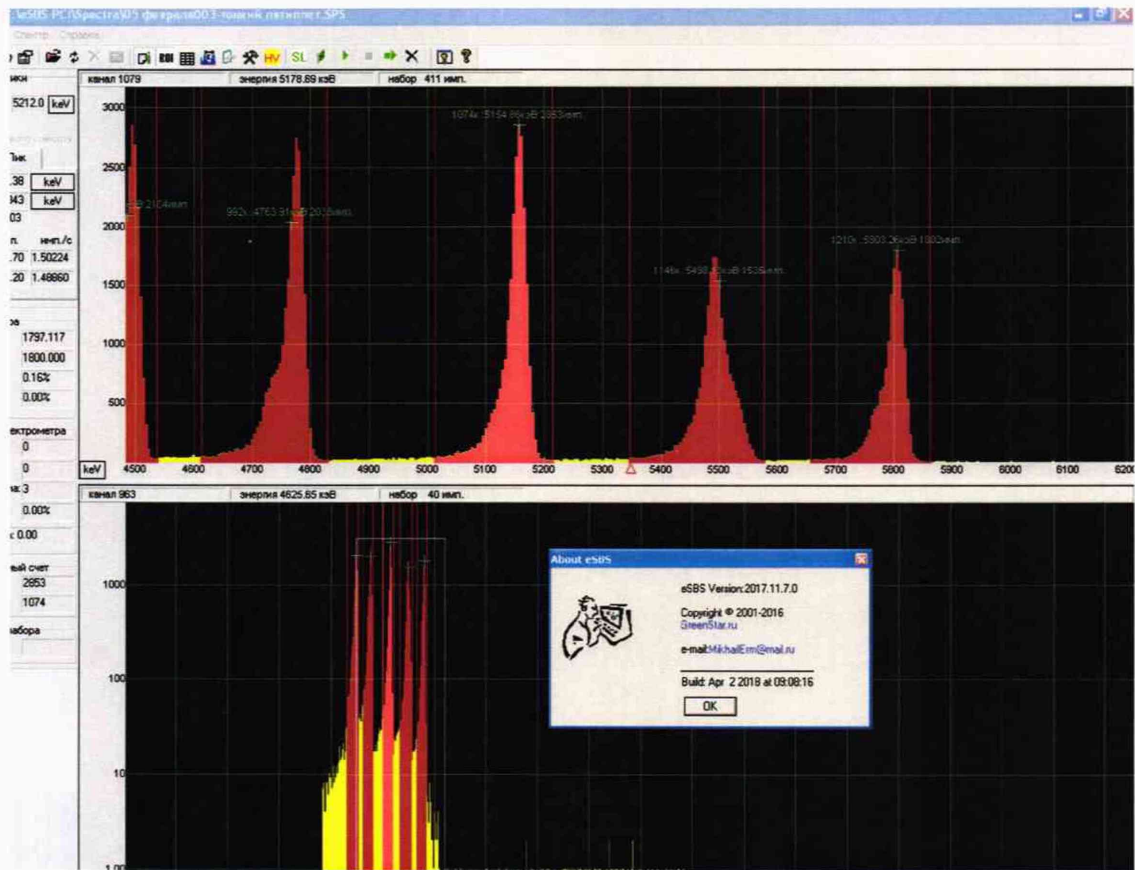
eSBS PC\Spectra\05 февраля003-тонкий пятиплет.SPS

Спектр Справка

HV SL

ики
5212.0 keV

Пик
.38 keV
843 keV
03

п. имп./с
.70 1.50224
.20 1.48660

ов
1797.117
1800.000
0.16%
0.00%

ектрометра
0
0

на 3
0.00%
0.00

ый счет
2853
1074

набора

канал 1079 | энергия 5178.89 кэВ | набор 411 имп.

3000
2500
2000
1500
1000
500

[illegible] 2104имп.
992к.:4763.91кэВ 2035имп.
1074к.:5154.86кэВ 2853имп.
1146к.:5498.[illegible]кэВ 1535имп.
1210к.:5803.26кэВ 1802имп.

keV 4500 4600 4700 4800 4900 5000 5100 5200 5300 5400 5500 5600 5700 5800 5900 6000 6100 6200

канал 963 | энергия 4625.65 кэВ | набор 40 имп.

1000
100
10
1.00

About eSBS
eSBS Version:2017.11.7.0
Copyright © 2001-2016
GreenStar.ru
e-mail:MikhailErn@mail.ru
Build: Apr 2 2018 at 09:08:16
OK